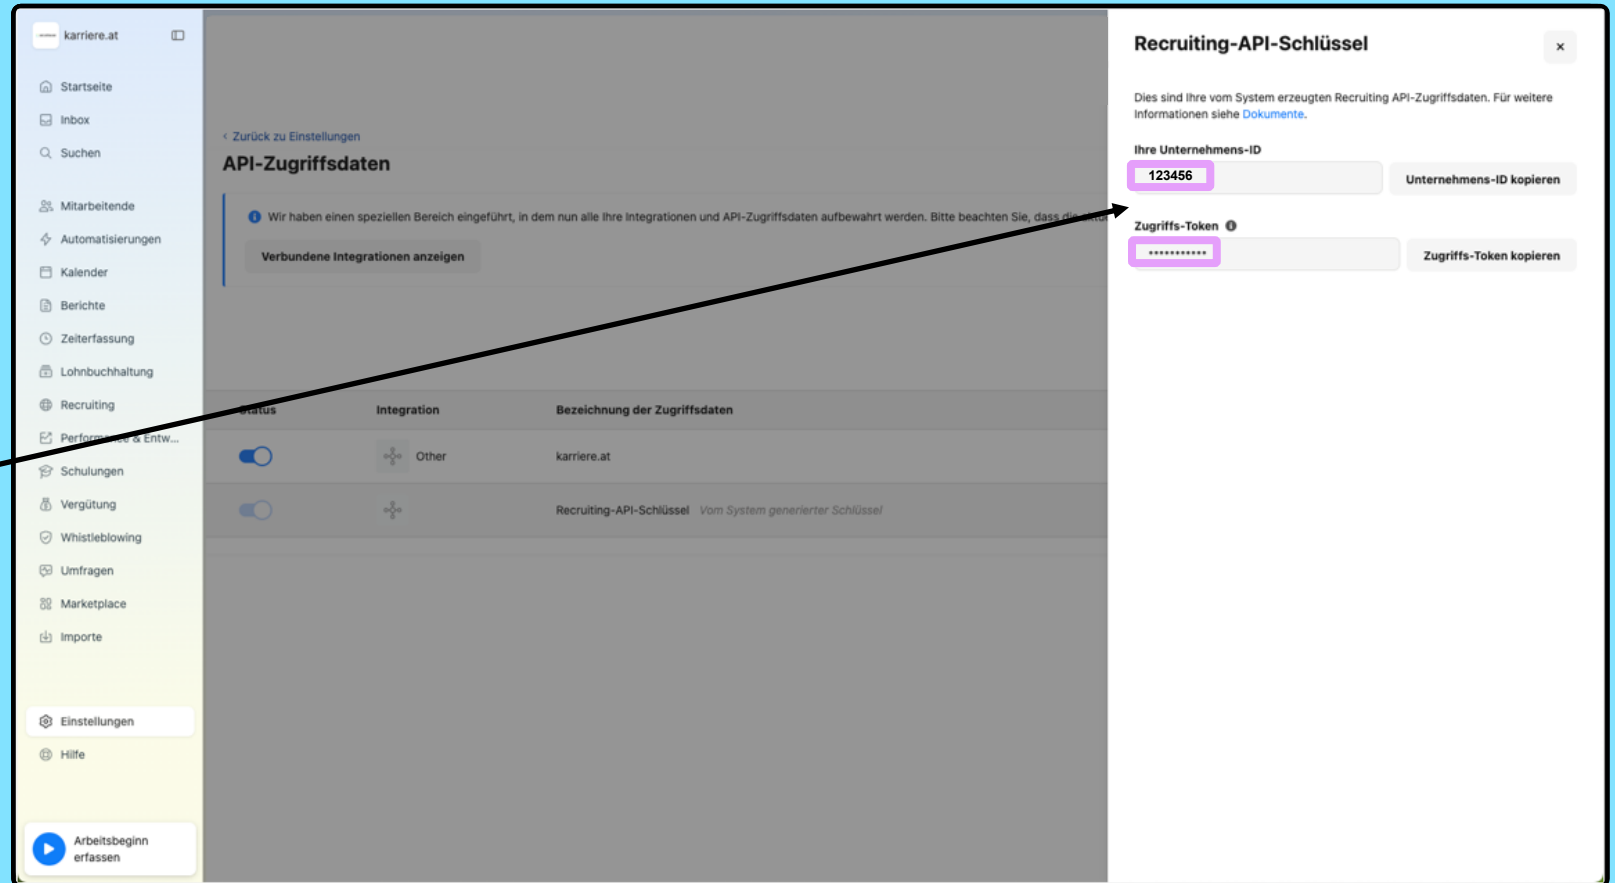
karriere.at

Startseite
Inbox
Suchen

Mitarbeitende
Automatisierungen
Kalender
Berichte
Zeiterfassung
Lohnbuchhaltung
Recruiting
Performance & Entw...
Schulungen
Vergütung
Whistleblowing
Umfragen
Marketplace
Importe

Einstellungen
Hilfe

Arbeitsbeginn erfassen

‹ Zurück zu Einstellungen
API-Zugriffsdaten

Wir haben einen speziellen Bereich eingeführt, in dem nun alle Ihre Integrationen und API-Zugriffsdaten aufbewahrt werden. Bitte beachten Sie, dass die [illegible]

Verbundene Integrationen anzeigen

| Status | Integration | Bezeichnung der Zugriffsdaten |
|---|---|---|
| | Other | karriere.at |
| | | Recruiting-API-Schlüssel Vom System generierter Schlüssel |

Recruiting-API-Schlüssel

×

Dies sind Ihre vom System erzeugten Recruiting API-Zugriffsdaten. Für weitere Informationen siehe Dokumente.

Ihre Unternehmens-ID
123456
Unternehmens-ID kopieren

Zugriffs-Token
***********
Zugriffs-Token kopieren